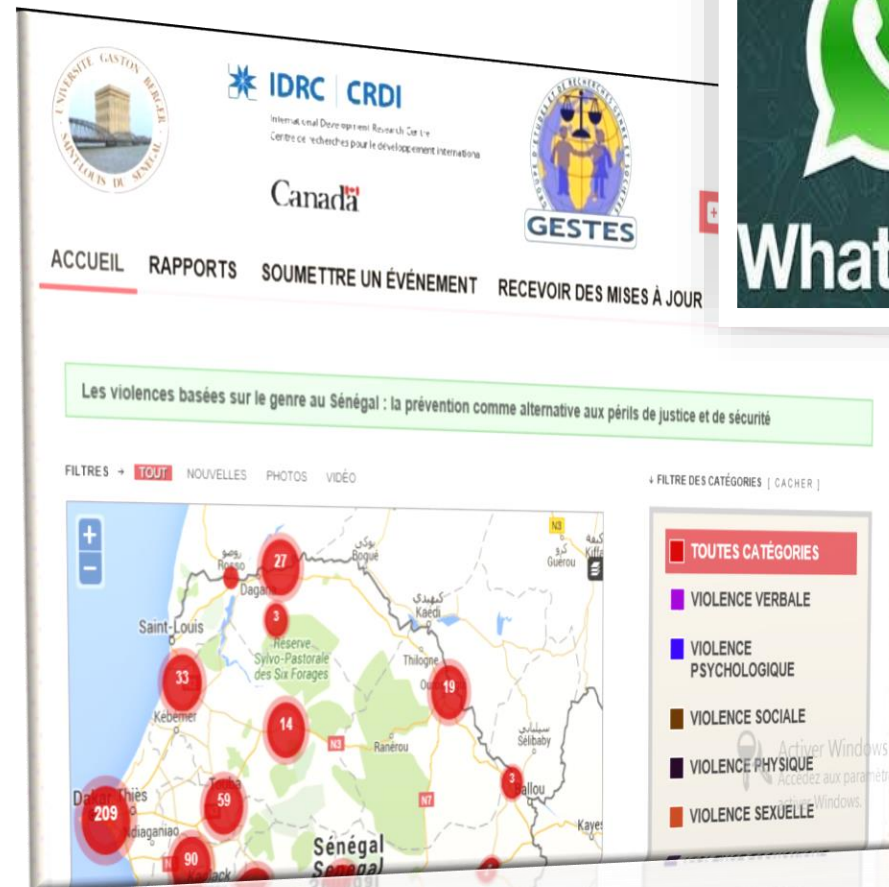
UNIVERSITÉ GASTON BERGER SAINT-LOUIS DU SÉNÉGAL

IDRC | CRDI
International Development Research Centre
Centre de recherches pour le développement international

Canada

GESTES

What

ACCUEIL RAPPORTS SOUMETTRE UN ÉVÉNEMENT RECEVOIR DES MISES À JOUR

Les violences basées sur le genre au Sénégal : la prévention comme alternative aux périls de justice et de sécurité

FILTRES → TOUT NOUVELLES PHOTOS VIDÉO

↓ FILTRE DES CATÉGORIES [ CACHER ]

+
−

Rosso
Dagana
Saint-Louis
Réserve Sylvo-Pastorale des Six Forages
Kebemer
Dakar Thiès
Diadiaganiao
Kaolack
Bogué
Guérou
Kaédi
Thilogne
Ranérou
Sélibaby
Bakel
Kayes
Sénégal
N3
N7
Kiffa

27
3
33
14
19
3
59
209
90

TOUTES CATÉGORIES
VIOLENCE VERBALE
VIOLENCE PSYCHOLOGIQUE
VIOLENCE SOCIALE
VIOLENCE PHYSIQUE
VIOLENCE SEXUELLE

Activer Windows
Accédez aux paramètres pour activer Windows.